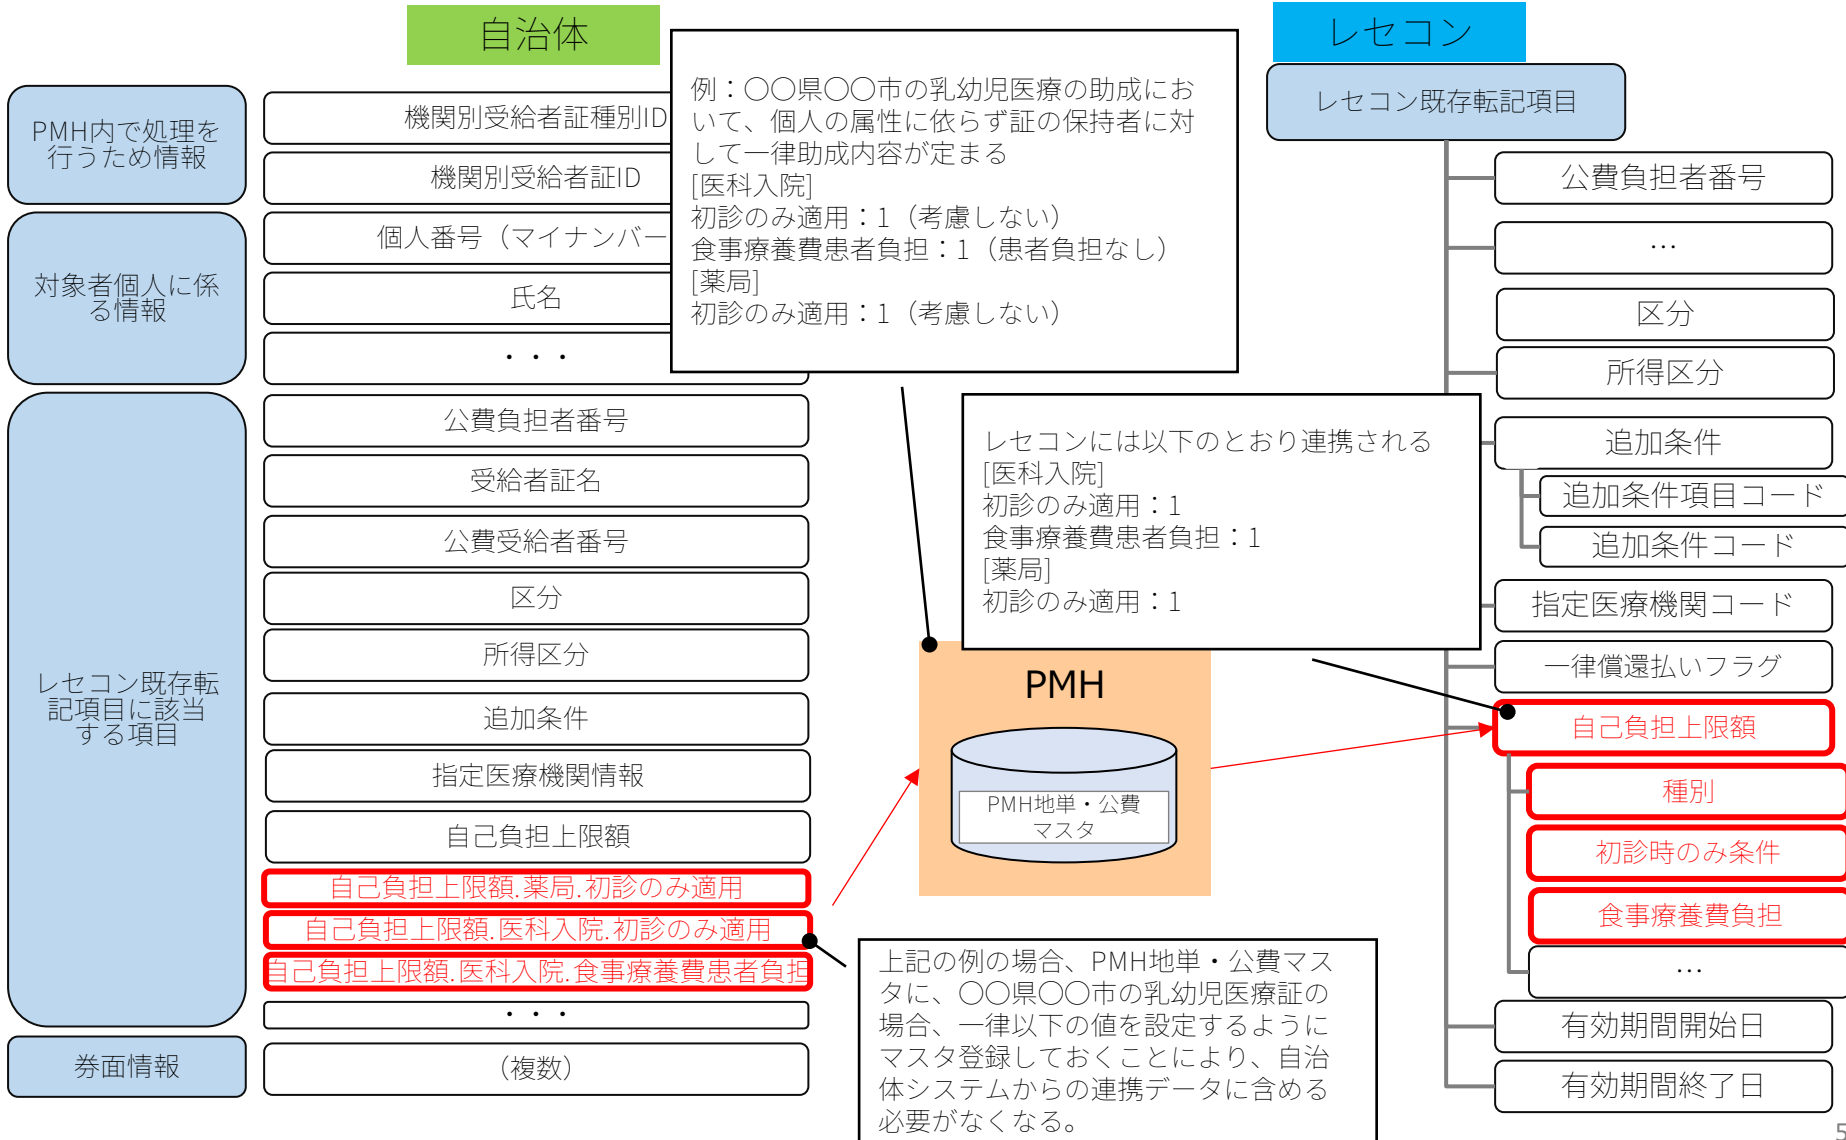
自治体

レセコン

PMH内で処理を行うため情報

対象者個人に係る情報

レセコン既存転記項目に該当する項目

券面情報

機関別受給者証種別ID

機関別受給者証ID

個人番号（マイナンバー

氏名

・・・

公費負担者番号

受給者証名

公費受給者番号

区分

所得区分

追加条件

指定医療機関情報

自己負担上限額

自己負担上限額.薬局.初診のみ適用

自己負担上限額.医科入院.初診のみ適用

自己負担上限額.医科入院.食事療養費患者負担

・・・

（複数）

例：〇〇県〇〇市の乳幼児医療の助成において、個人の属性に依らず証の保持者に対して一律助成内容が定まる
[医科入院]
初診のみ適用：1（考慮しない）
食事療養費患者負担：1（患者負担なし）
[薬局]
初診のみ適用：1（考慮しない）

レセコンには以下のとおり連携される
[医科入院]
初診のみ適用：1
食事療養費患者負担：1
[薬局]
初診のみ適用：1

PMH

PMH地単・公費マスタ

上記の例の場合、PMH地単・公費マスタに、〇〇県〇〇市の乳幼児医療証の場合、一律以下の値を設定するようにマスタ登録しておくことにより、自治体システムからの連携データに含める必要がなくなる。

レセコン既存転記項目

公費負担者番号

…

区分

所得区分

追加条件

追加条件項目コード

追加条件コード

指定医療機関コード

一律償還払いフラグ

自己負担上限額

種別

初診時のみ条件

食事療養費負担

…

有効期間開始日

有効期間終了日

5